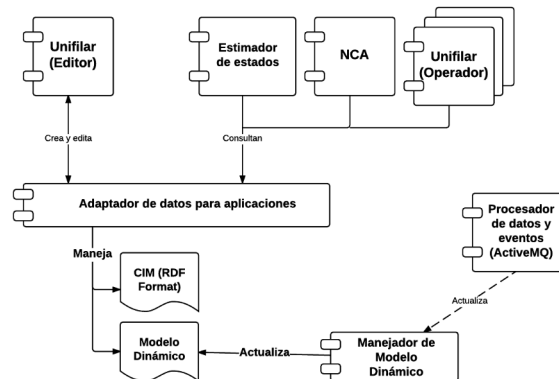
Unifilar (Editor)

Estimador de estados

NCA

Unifilar (Operador)

Crea y edita

Consultan

Adaptador de datos para aplicaciones

Procesador de datos y eventos (ActiveMQ)

Maneja

CIM (RDF Format)

Actualiza

Modelo Dinámico

Actualiza

Manejador de Modelo Dinámico